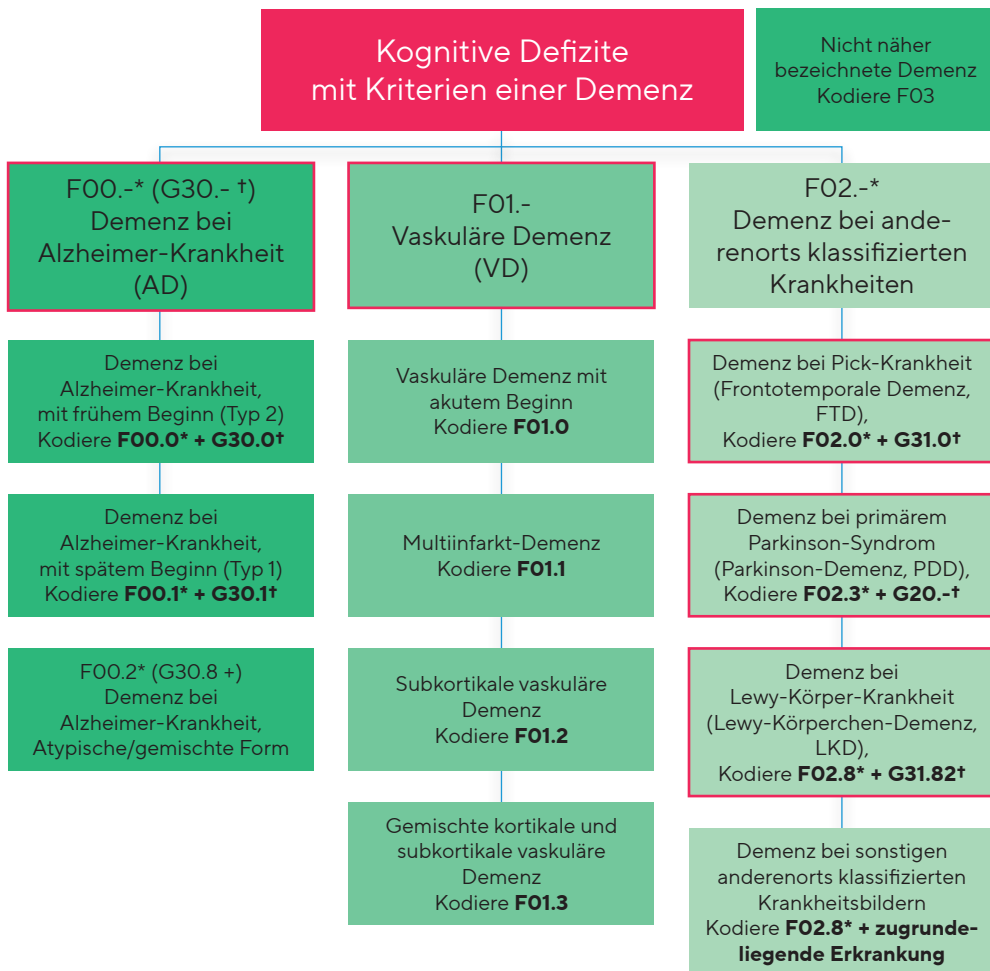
Kognitive Defizite mit Kriterien einer Demenz

Nicht näher bezeichnete Demenz Kodiere F03

F00.-* (G30.- †) Demenz bei Alzheimer-Krankheit (AD)

Demenz bei Alzheimer-Krankheit, mit frühem Beginn (Typ 2) Kodiere **F00.0* + G30.0†**

Demenz bei Alzheimer-Krankheit, mit spätem Beginn (Typ 1) Kodiere **F00.1* + G30.1†**

F00.2* (G30.8 +) Demenz bei Alzheimer-Krankheit, Atypische/gemischte Form

F01.- Vaskuläre Demenz (VD)

Vaskuläre Demenz mit akutem Beginn Kodiere **F01.0**

Multiinfarkt-Demenz Kodiere **F01.1**

Subkortikale vaskuläre Demenz Kodiere **F01.2**

Gemischte kortikale und subkortikale vaskuläre Demenz Kodiere **F01.3**

F02.-* Demenz bei anderenorts klassifizierten Krankheiten

Demenz bei Pick-Krankheit (Frontotemporale Demenz, FTD), Kodiere **F02.0* + G31.0†**

Demenz bei primärem Parkinson-Syndrom (Parkinson-Demenz, PDD), Kodiere **F02.3* + G20.-†**

Demenz bei Lewy-Körper-Krankheit (Lewy-Körperchen-Demenz, LKD), Kodiere **F02.8* + G31.82†**

Demenz bei sonstigen anderenorts klassifizierten Krankheitsbildern Kodiere **F02.8* + zugrundeliegende Erkrankung**